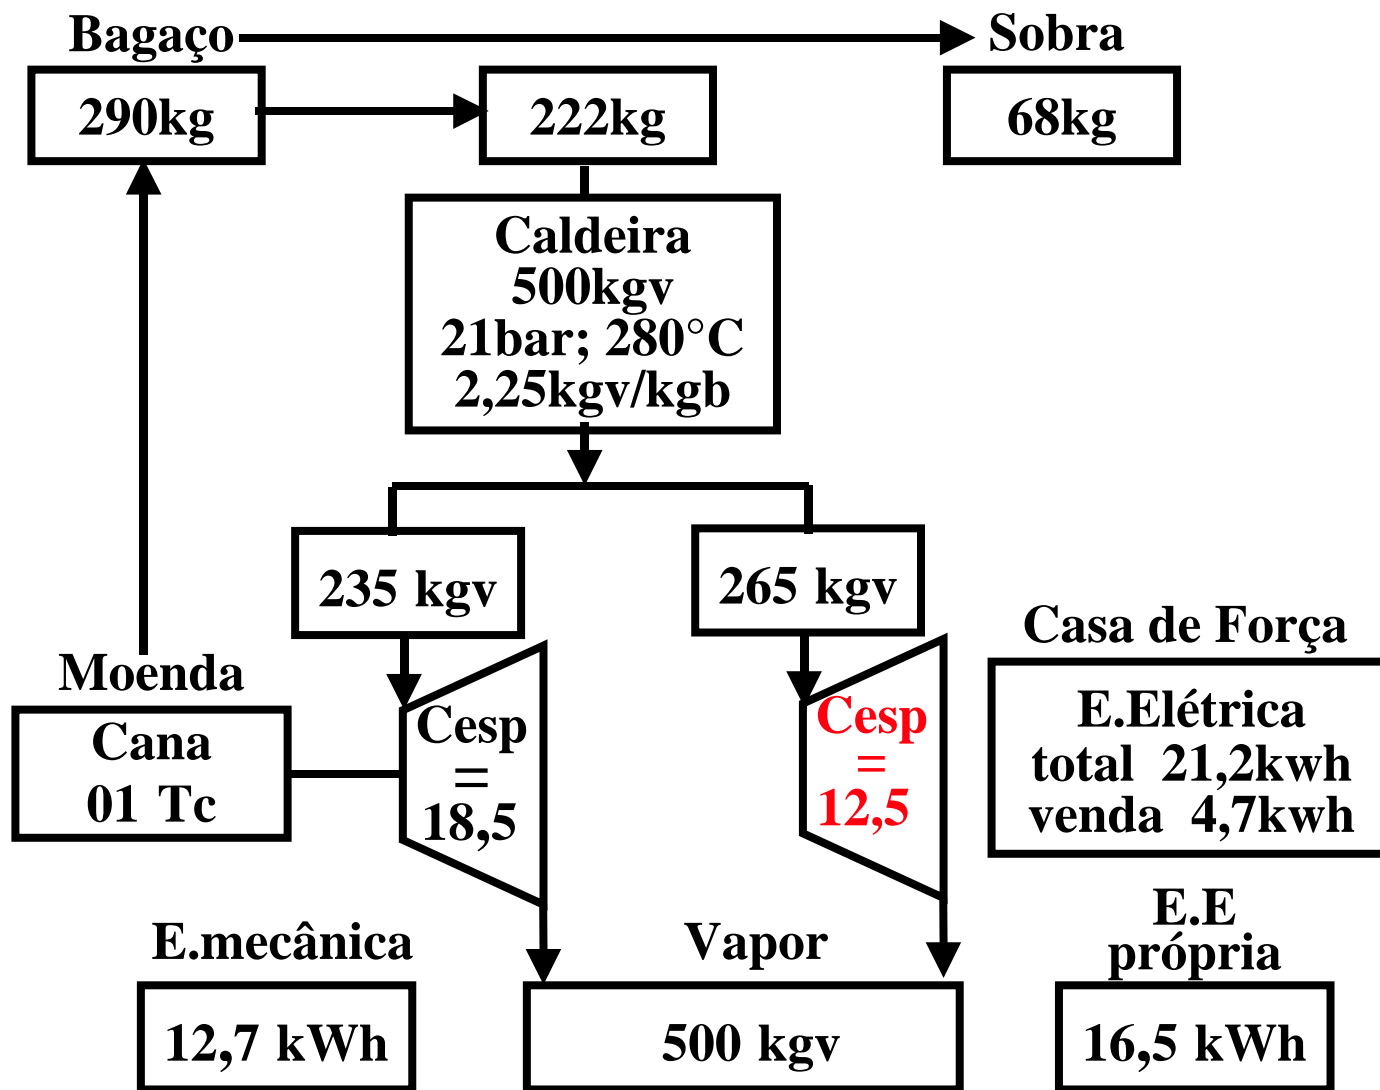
Bagaço

Sobra

290kg

222kg

68kg

Caldeira
500kgv
21bar; 280°C
2,25kgv/kgb

235 kgv

265 kgv

Casa de Força

Moenda

Cana
01 Tc

Cesp
=
18,5

Cesp
=
12,5

E.Elétrica
total 21,2kwh
venda 4,7kwh

E.mecânica

Vapor

E.E
própria

12,7 kWh

500 kgv

16,5 kWh